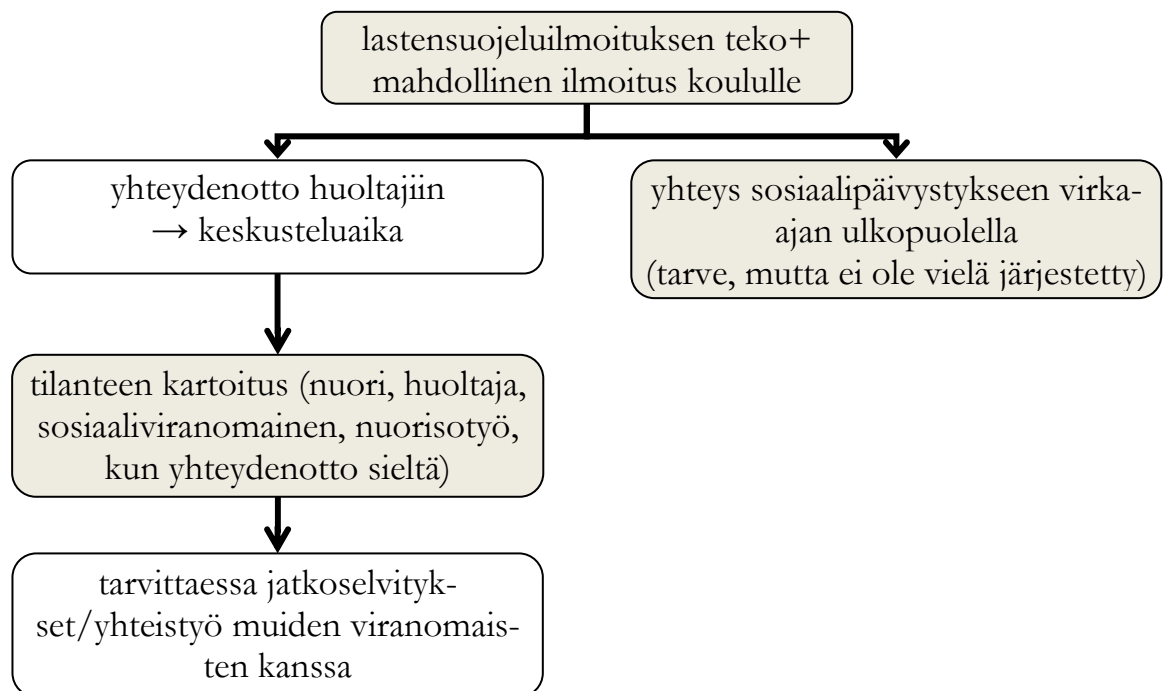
lastensuojeluilmoituksen teko+ mahdollinen ilmoitus koululle

yhteydenotto huoltajiin → keskusteluaika

yhteys sosiaalipäivystykseen virka-ajan ulkopuolella (tarve, mutta ei ole vielä järjestetty)

tilanteen kartoitus (nuori, huoltaja, sosiaaliviranomainen, nuorisotyö, kun yhteydenotto sieltä)

tarvittaessa jatkoselvitykset/yhteistyö muiden viranomaisten kanssa